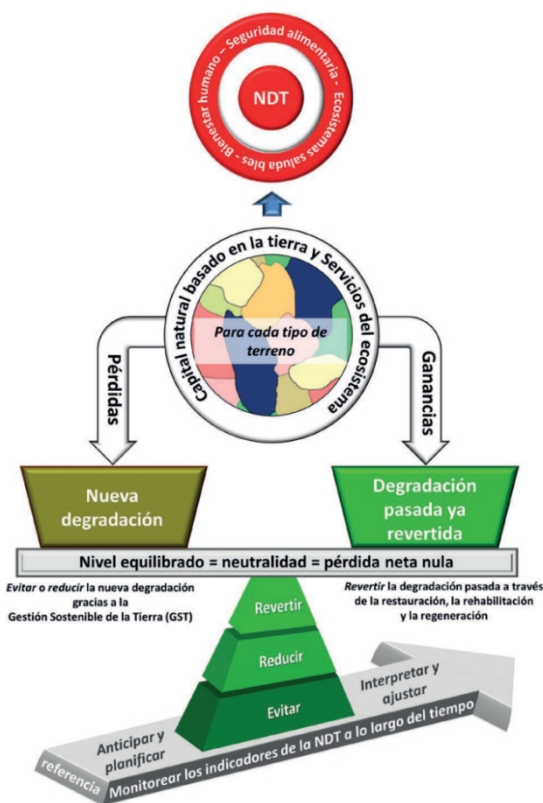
Bienestar humano – Seguridad alimentaria – Ecosistemas saludables

NDT

Capital natural basado en la tierra y Servicios del ecosistema

Para cada tipo de terreno

Pérdidas

Ganancias

Nueva degradación

Degradación pasada ya revertida

Nivel equilibrado = neutralidad = pérdida neta nula

Evitar o reducir la nueva degradación gracias a la Gestión Sostenible de la Tierra (GST)

Revertir la degradación pasada a través de la restauración, la rehabilitación y la regeneración

Revertir

Reducir

Evitar

Anticipar y planificar

Interpretar y ajustar

referencia

Monitorear los indicadores de la NDT a lo largo del tiempo